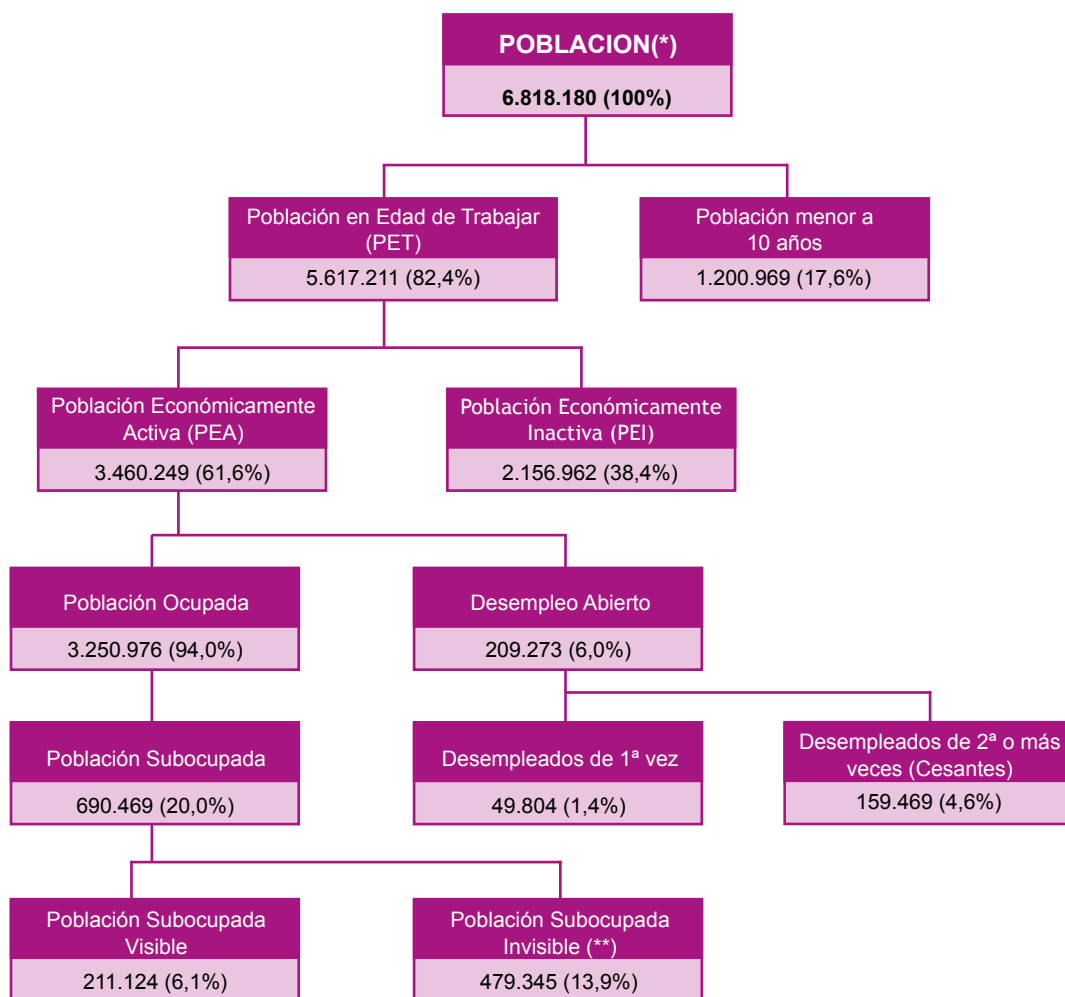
POBLACION(*)
6.818.180 (100%)

Población en Edad de Trabajar (PET)
5.617.211 (82,4%)

Población menor a 10 años
1.200.969 (17,6%)

Población Económicamente Activa (PEA)
3.460.249 (61,6%)

Población Económicamente Inactiva (PEI)
2.156.962 (38,4%)

Población Ocupada
3.250.976 (94,0%)

Desempleo Abierto
209.273 (6,0%)

Población Subocupada
690.469 (20,0%)

Desempleados de 1ª vez
49.804 (1,4%)

Desempleados de 2ª o más veces (Cesantes)
159.469 (4,6%)

Población Subocupada Visible
211.124 (6,1%)

Población Subocupada Invisible (**)
479.345 (13,9%)